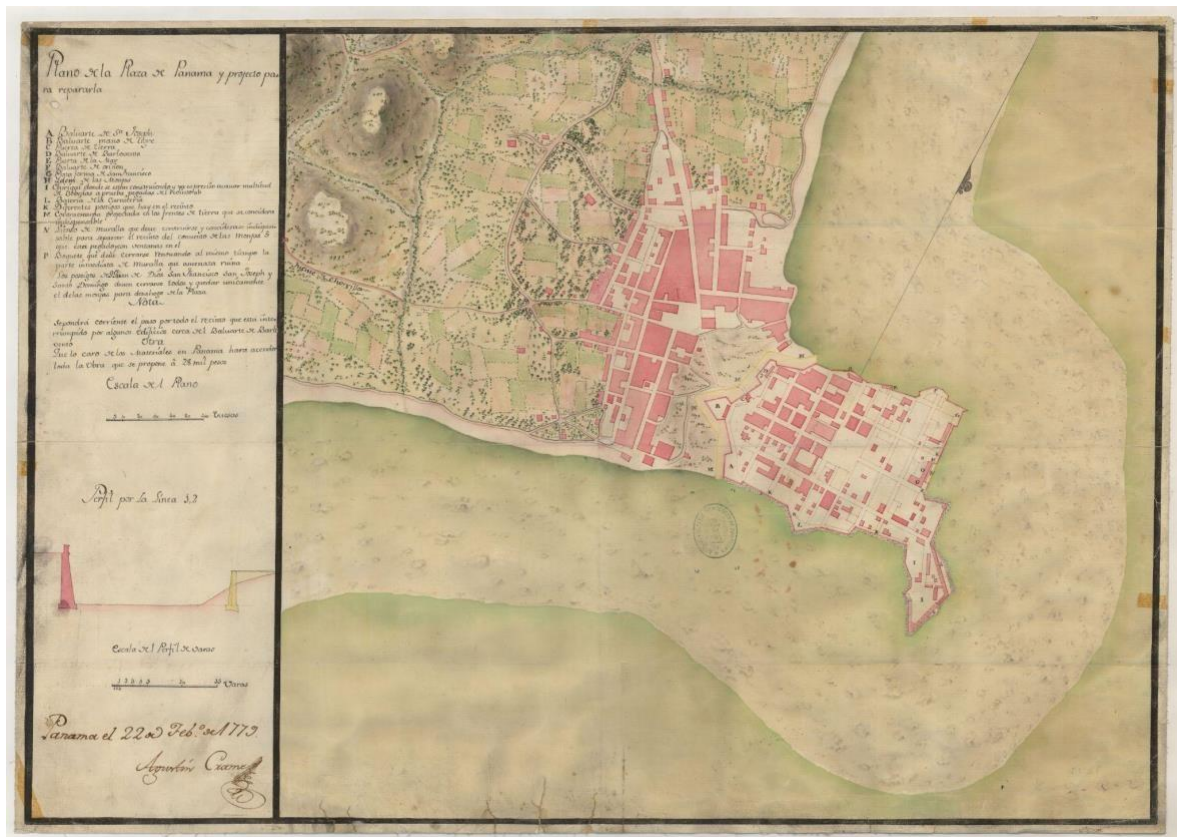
Plano de la Plaza de Panama y proyecto para repararla

A. Baluarte de Sn. Joseph
B. Baluarte mano de Tigre
C. Puerta de Tierra
D. Baluarte de Barlovento
E. Puerta de la Mar
F. Baluarte de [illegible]
G. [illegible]
H. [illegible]
I. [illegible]
K. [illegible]
L. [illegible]
M. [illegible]
N. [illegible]
P. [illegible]

Nota

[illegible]

Otra

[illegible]

Escala del Plano

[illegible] Toesas

Perfil por la Linea 1.2

Escala del Perfil de Varas

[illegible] Varas

Panama el 22 de Febº de 1773.

Agustin Crame